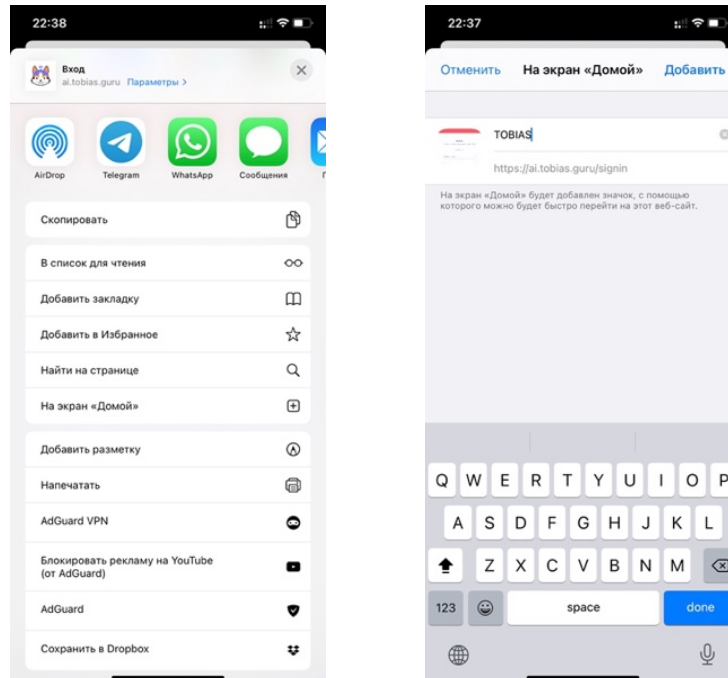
22:38

Вход
ai.tobias.guru Параметры >

AirDrop
Telegram
WhatsApp
Сообщения

Скопировать

В список для чтения

Добавить закладку

Добавить в Избранное

Найти на странице

На экран «Домой»

Добавить разметку

Напечатать

AdGuard VPN

Блокировать рекламу на YouTube (от AdGuard)

AdGuard

Сохранить в Dropbox

22:37

Отменить На экран «Домой» Добавить

TOBIAS

https://ai.tobias.guru/signin

На экран «Домой» будет добавлен значок, с помощью которого можно будет быстро перейти на этот веб-сайт.

Q W E R T Y U I O P
A S D F G H J K L
Z X C V B N M
123 space done